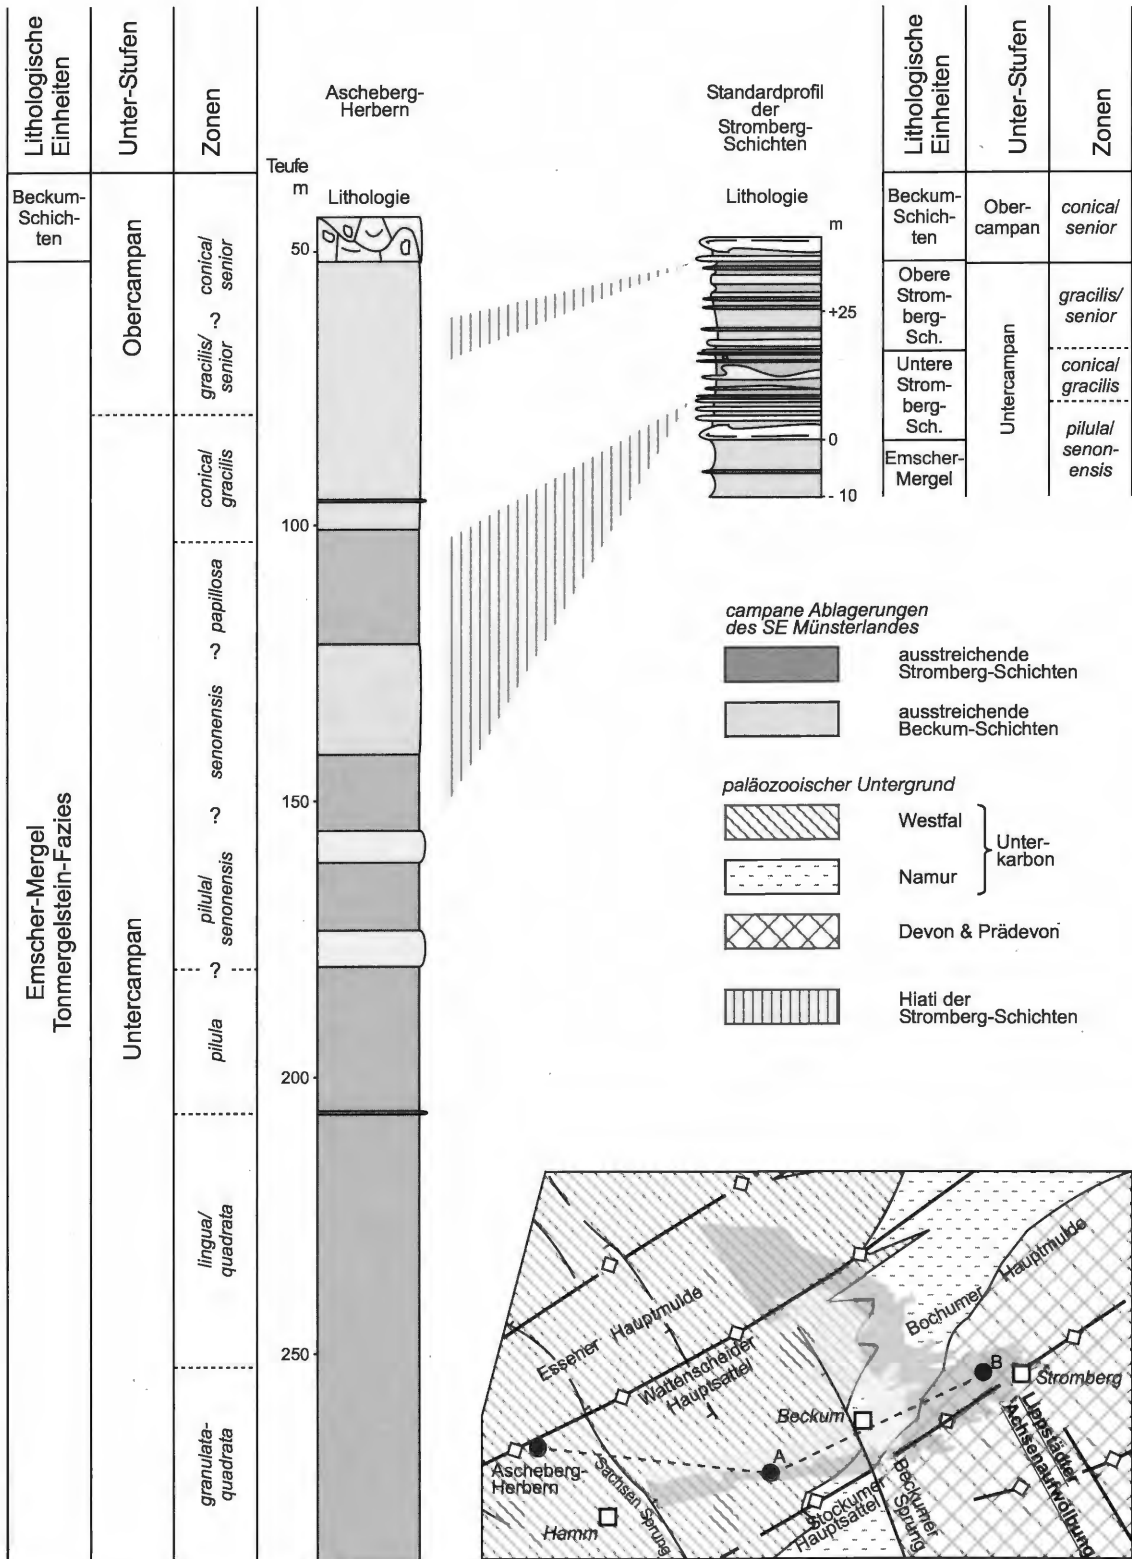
Lithologische Einheiten | Unter-Stufen | Zonen

Beckum-Schichten
Emscher-Mergel Tonmergelstein-Fazies

Obercampan
Untercampan

conical senior
?
gracilis/ senior
conical gracilis
papillosa
?
senonensis
?
pilula/ senonensis
?
pilula
lingua/ quadrata
granulata-quadrata

Ascheberg-Herbern

Teufe m
Lithologie

50
100
150
200
250

Standardprofil der Stromberg-Schichten

Lithologie

m
+25
0
- 10

| Lithologische Einheiten | Unter-Stufen | Zonen |
|---|---|---|
| Beckum-Schichten | Obercampan | conica/ senior |
| Obere Stromberg-Sch. | Untercampan | gracilis/ senior |
| Untere Stromberg-Sch. | | conica/ gracilis |
| | | pilula/ senonensis |
| Emscher-Mergel | | |

campane Ablagerungen des SE Münsterlandes
ausstreichende Stromberg-Schichten
ausstreichende Beckum-Schichten

paläozooischer Untergrund
Westfal
Namur
Unter-karbon
Devon & Prädevon
Hiati der Stromberg-Schichten

Essener Hauptmulde
Wattenscheider Hauptsattel
Bochumer Hauptmulde
Beckum
B
Stromberg
Lippstädter Achsenaufwölbung
A
Ascheberg-Herbern
Sachsen Sprung
Hamm
Stockumer Hauptsattel
Beckumer Sprung